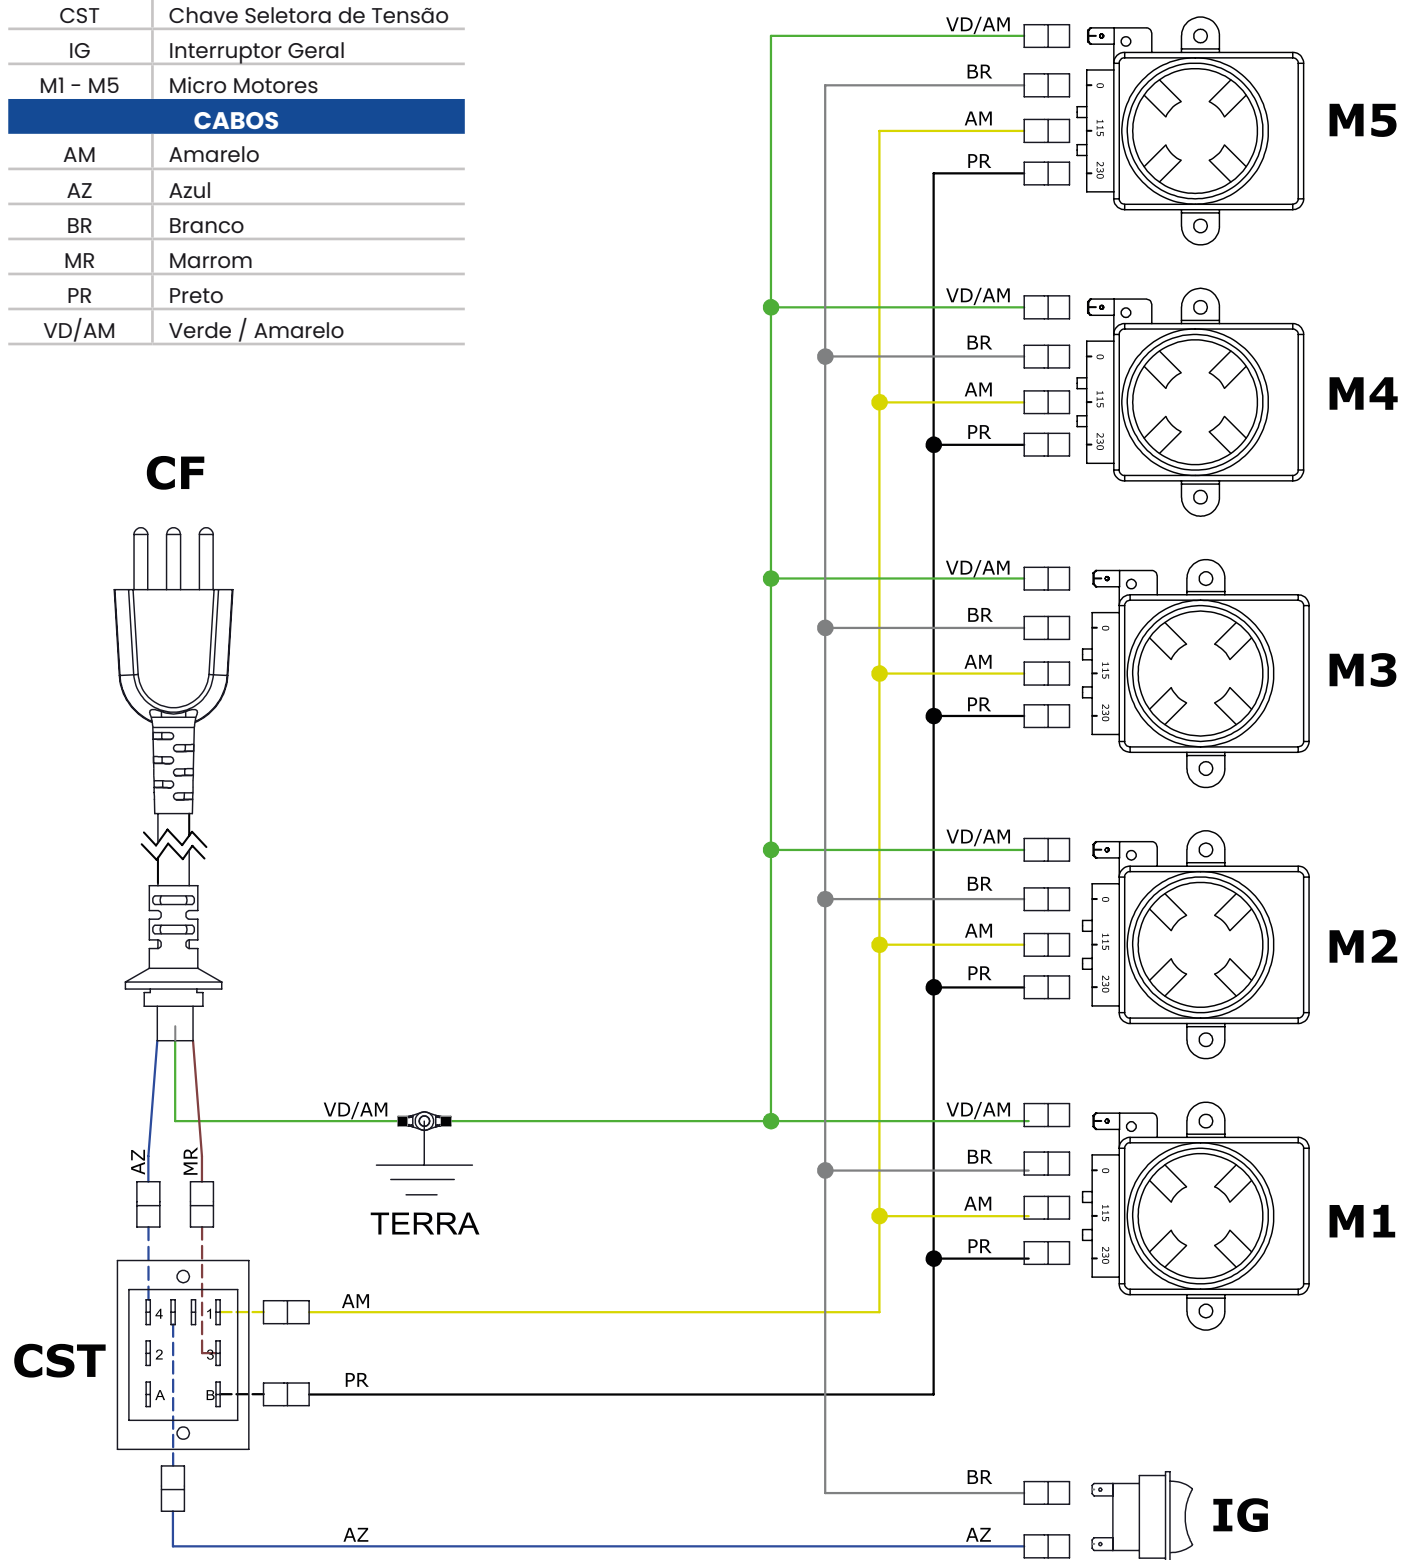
| CST | Chave Seletora de Tensão |
|---|---|
| IG | Interruptor Geral |
| M1 - M5 | Micro Motores |
| **CABOS** | |
| AM | Amarelo |
| AZ | Azul |
| BR | Branco |
| MR | Marrom |
| PR | Preto |
| VD/AM | Verde / Amarelo |

VD/AM
BR
AM
PR
0
115
230
M5

VD/AM
BR
AM
PR
0
115
230
M4

VD/AM
BR
AM
PR
0
115
230
M3

VD/AM
BR
AM
PR
0
115
230
M2

VD/AM
BR
AM
PR
0
115
230
M1

CF

AZ
MR
VD/AM
TERRA

CST
4
1
2
3
A
B
AM
PR

BR
AZ
AZ
IG